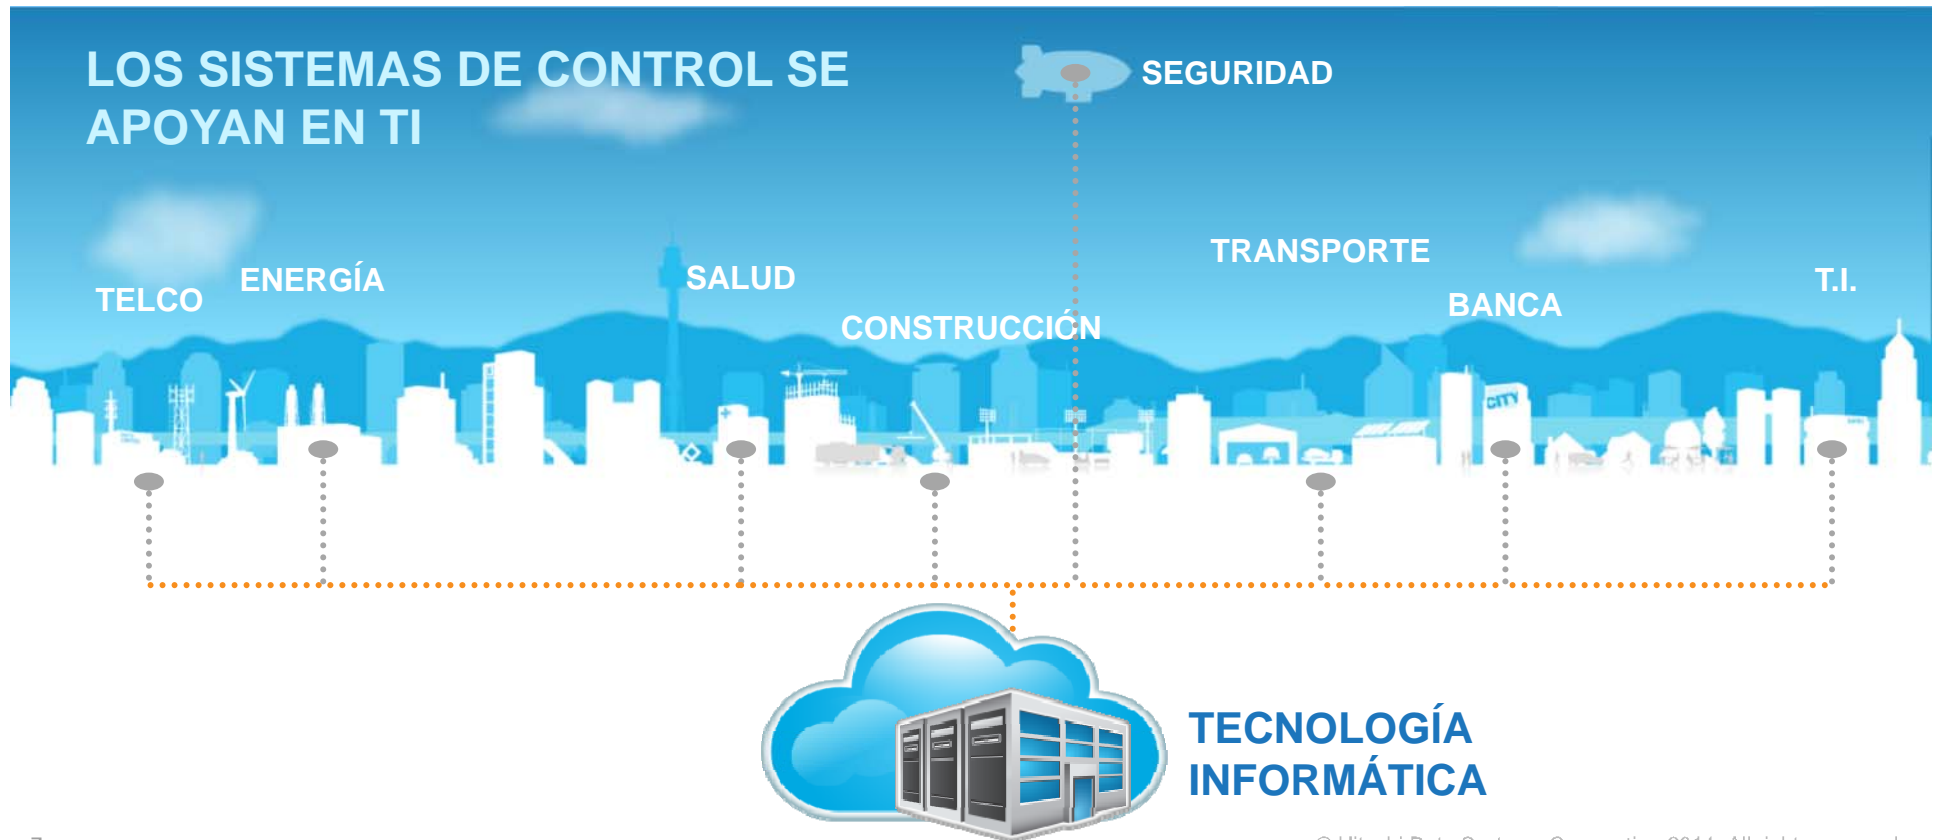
LOS SISTEMAS DE CONTROL SE APOYAN EN TI

SEGURIDAD

TELCO

ENERGÍA

SALUD

CONSTRUCCIÓN

TRANSPORTE

BANCA

T.I.

CITY

TECNOLOGÍA INFORMÁTICA

7

© Hitachi Data Systems Corporation 2014. All rights reserved.